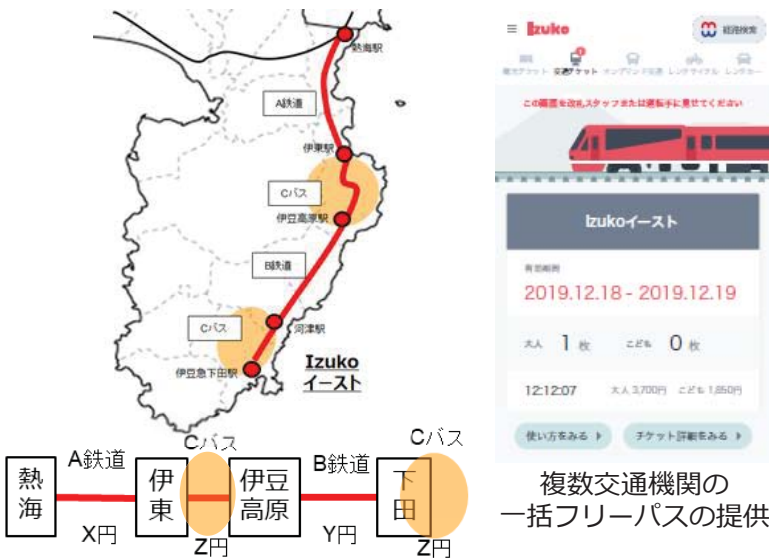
熱海駅
A鉄道
伊東駅
Cバス
伊豆高原駅
B鉄道
Cバス
河津駅
伊豆急下田駅
Izuko
イースト

Izuko
経路検索
観光チケット
交通チケット
オンデマンド交通
レンタサイクル
レンタカー
この画面を改札スタッフまたは運転手に見せてください
Izukoイースト
有効期間
2019.12.18 - 2019.12.19
大人 1 枚
こども 0 枚
12:12:07
大人 3,700円 こども 1,850円
使い方をみる
チケット詳細をみる

熱海
A鉄道
X円
伊東
Cバス
Z円
伊豆高原
B鉄道
Y円
下田
Cバス
Z円

複数交通機関の
一括フリーパスの提供